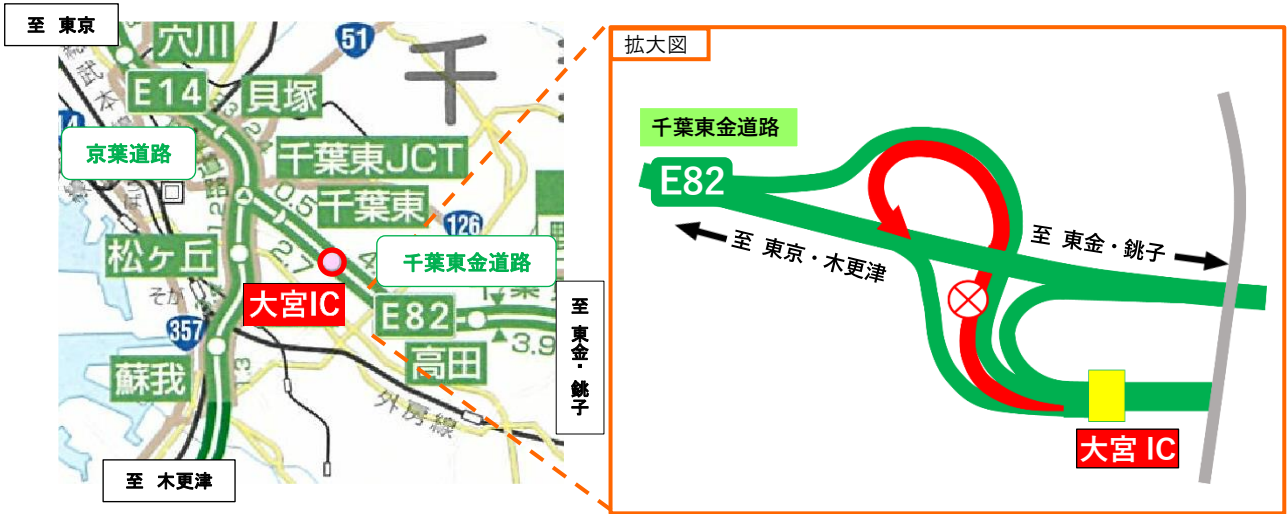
至 東京

穴川

51

千

E14

貝塚

武

京葉道路

千葉東JCT

千葉東

0.5

126

2.7

千葉東金道路

松ケ丘

大宮IC

E82

至 東金・銚子

357

高田

3.9

蘇我

外房線

至 木更津

拡大図

千葉東金道路

E82

至 東京・木更津

至 東金・銚子

大宮 IC